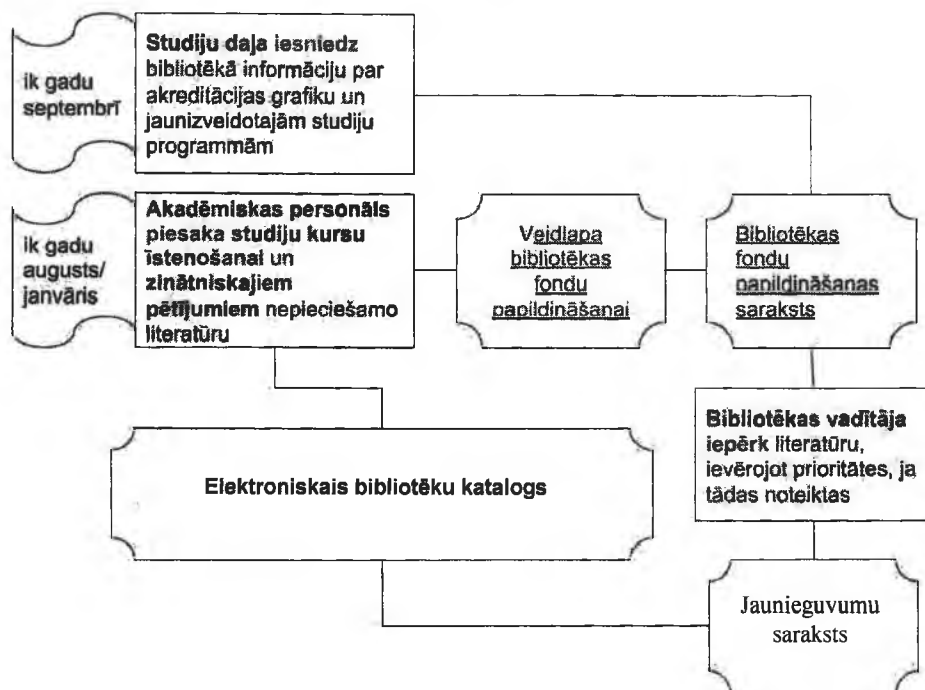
ik gadu septembrī

Studiju daļa iesniedz bibliotēkā informāciju par akreditācijas grafiku un jaunizveidotajām studiju programmām

ik gadu augusts/ janvāris

Akadēmiskas personāls piesaka studiju kursu īstenošanai un zinātniskajiem pētījumiem nepieciešamo literatūru

Veidlapa bibliotēkas fondu papildināšanai

Bibliotēkas fondu papildināšanas saraksts

Bibliotēkas vadītāja iepērk literatūru, ievērojot prioritātes, ja tādas noteiktas

Elektroniskais bibliotēku katalogs

Jaunieguvumu saraksts